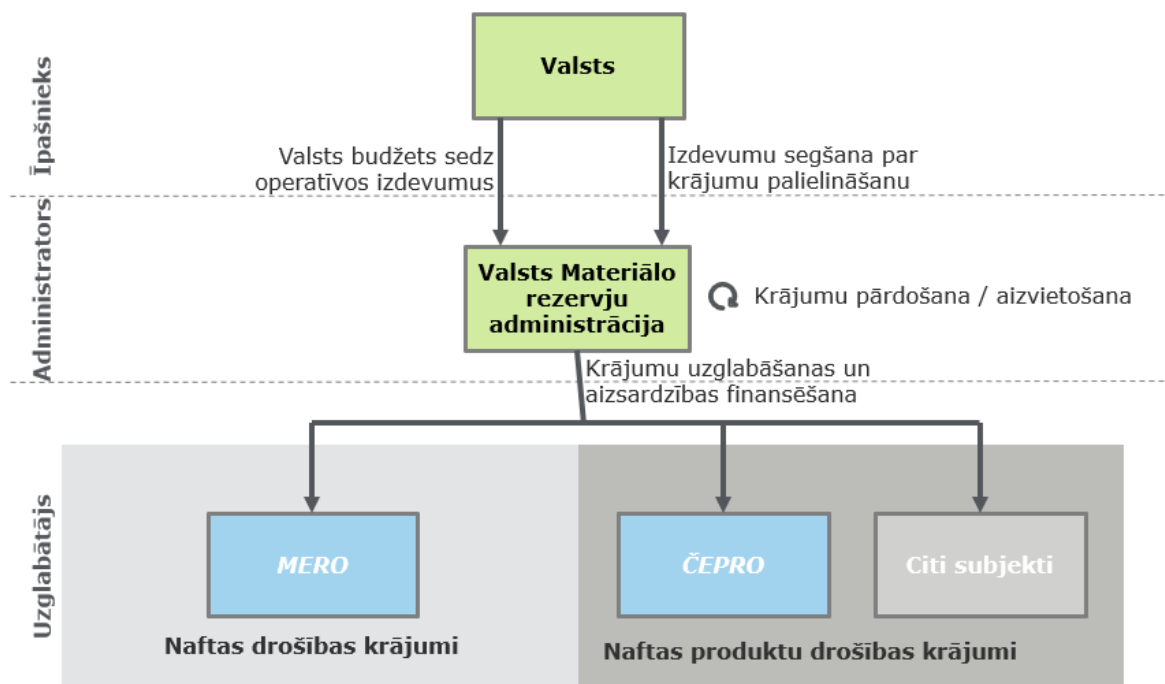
Īpašnieks

Valsts

Valsts budžets sedz operatīvos izdevumus

Izdevumu segšana par krājumu palielināšanu

Administrators

Valsts Materiālo rezervju administrācija

Krājumu pārdošana / aizvietošana

Krājumu uzglabāšanas un aizsardzības finansēšana

Uzglabātājs

MERO

Naftas drošības krājumi

ČEPRO

Citi subjekti

Naftas produktu drošības krājumi